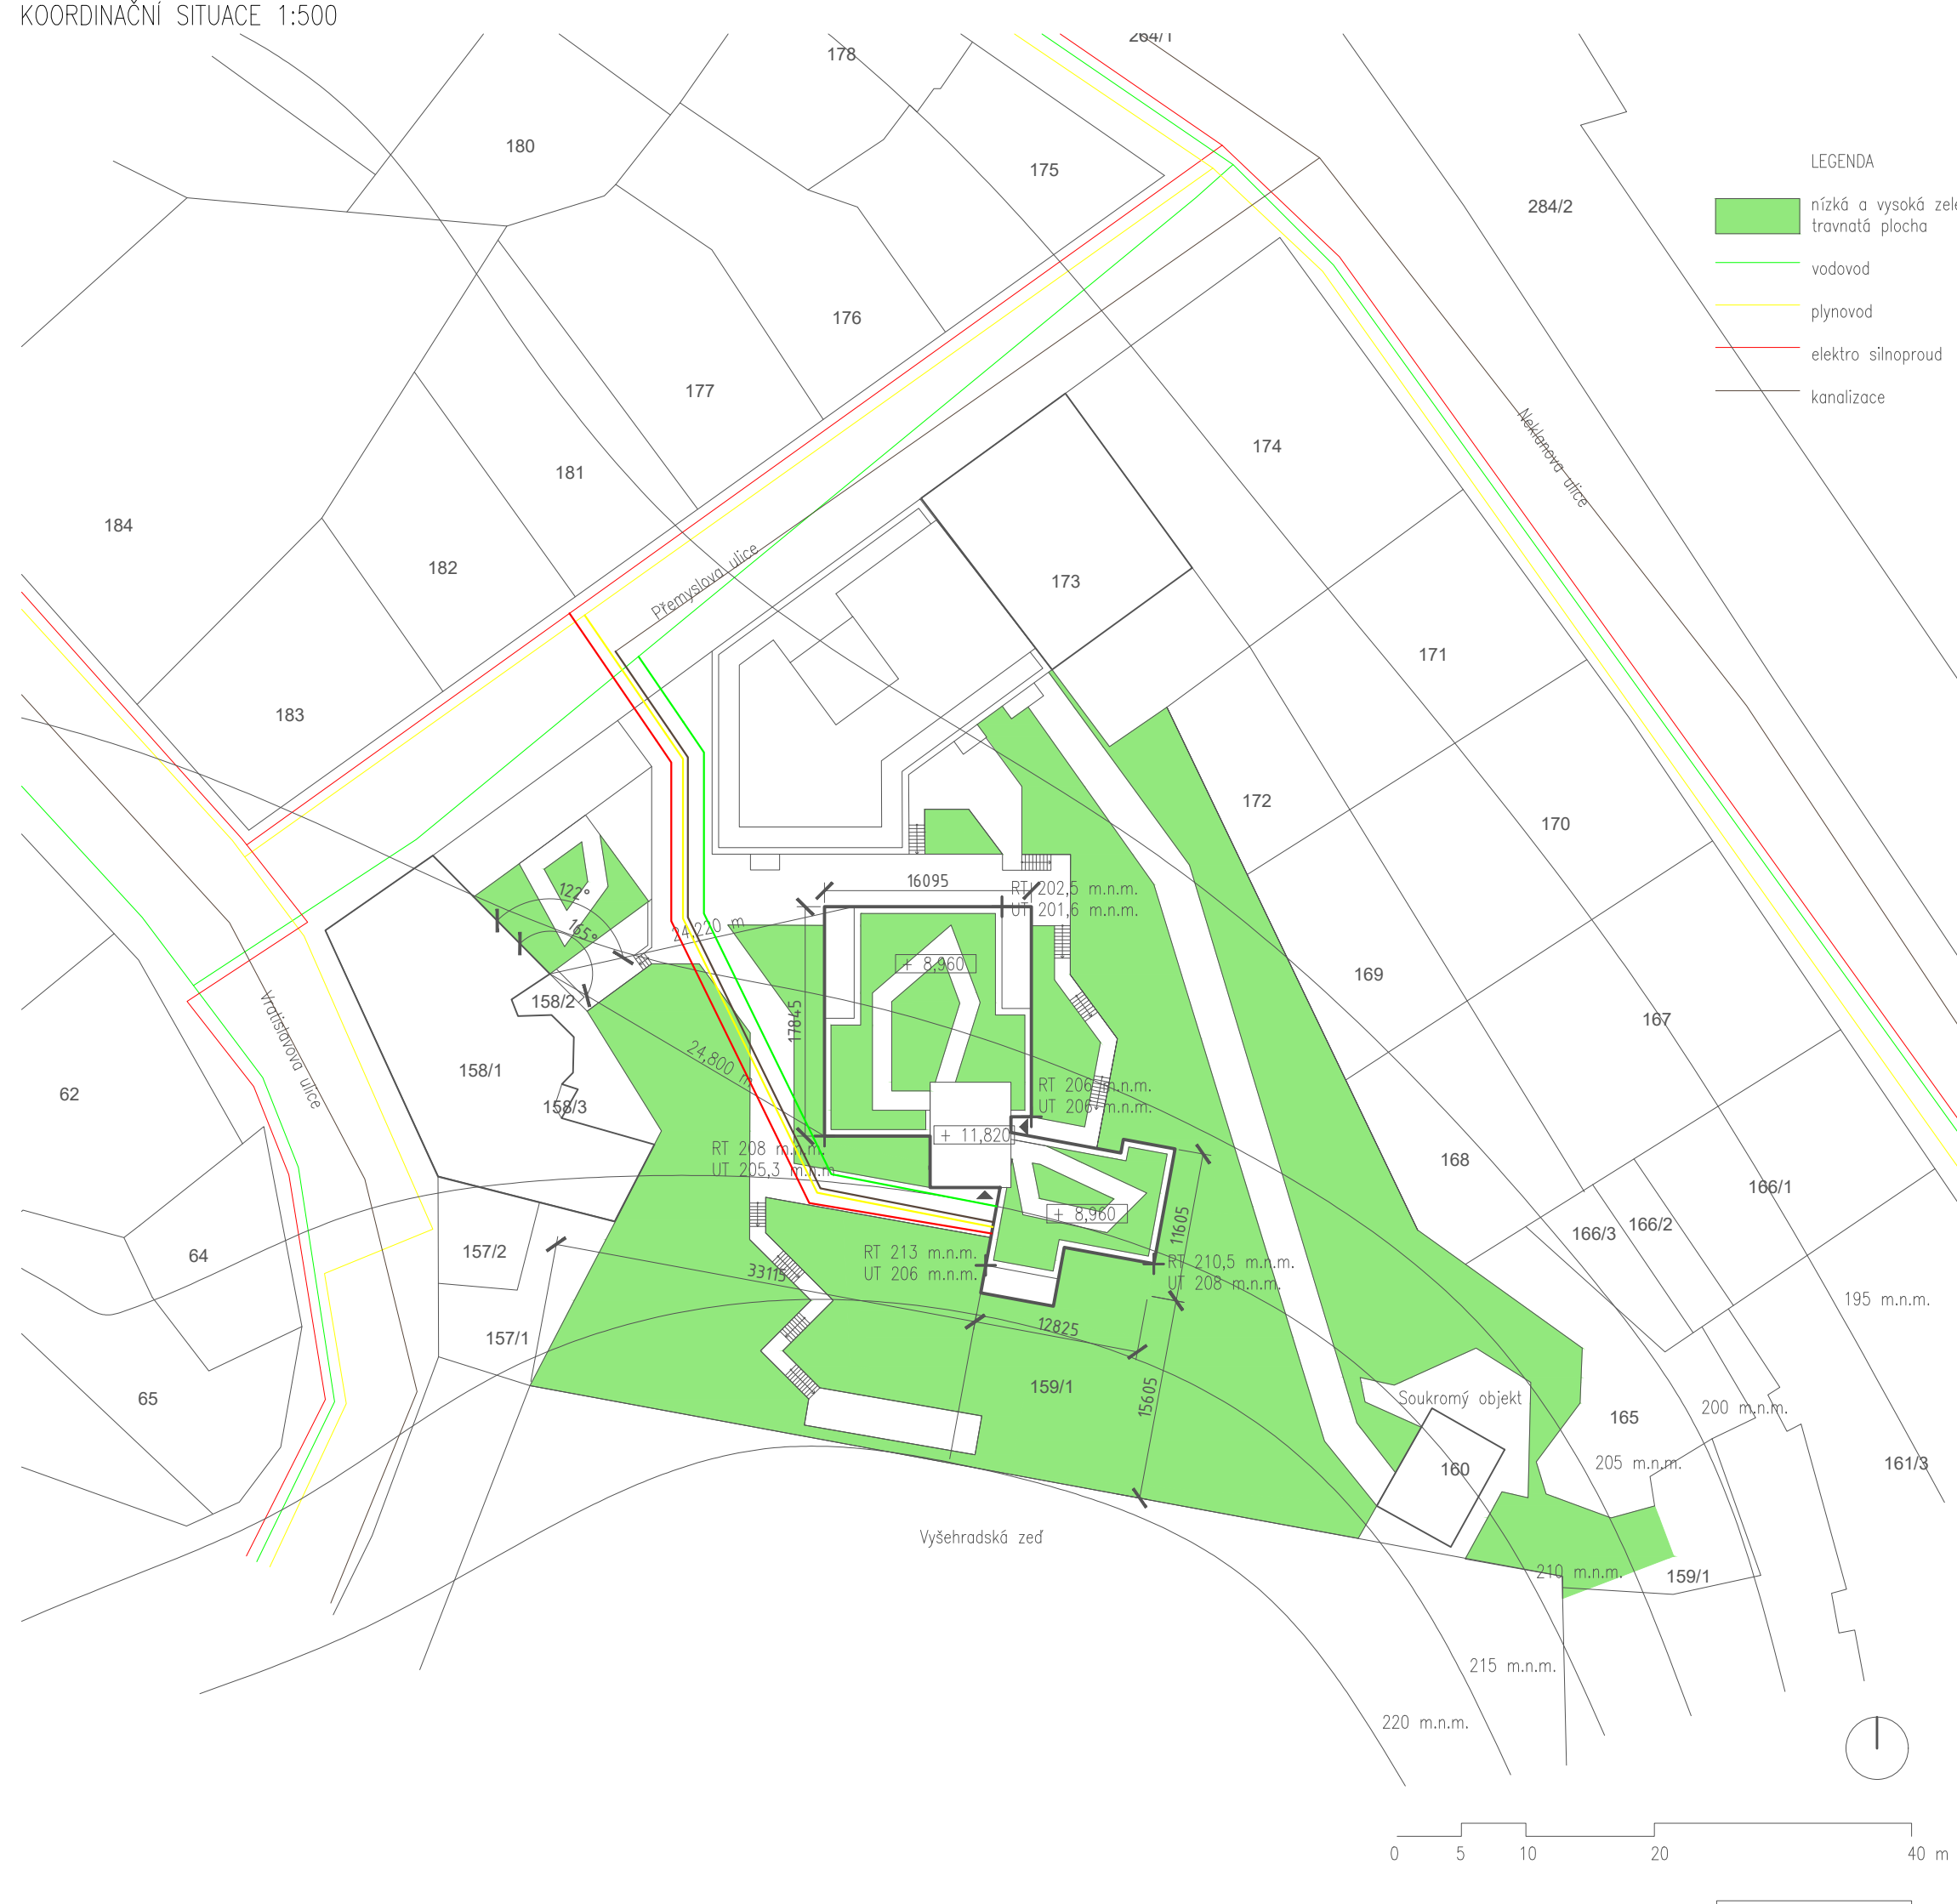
KOORDINAČNÍ SITUACE 1:500

LEGENDA
nízká a vysoká zele
travnatá plocha
vodovod
plynovod
elektro silnoproud
kanalizace

264/1
178
180
175
284/2
176
177
174
181
184
182
173
171
183
172
170
169
167
168
166/1
166/3
166/2
165
160
161/3
159/1
159/1
158/2
158/1
158/3
157/2
157/1
62
64
65

Přemyslova ulice
Neklanova ulice
Vratislavova ulice
Vyšehradská zeď
Soukromý objekt

16095
RT 202,5 m.n.m.
UT 201,6 m.n.m.
24,220 m
122°
155°
+ 8,960
17845
24,800 m
RT 206 m.n.m.
UT 206 m.n.m.
+ 11,820
RT 208 m.n.m.
UT 205,3 m.n.m.
+ 8,960
11605
RT 213 m.n.m.
UT 206 m.n.m.
RT 210,5 m.n.m.
UT 208 m.n.m.
33115
12825
15605
195 m.n.m.
200 m.n.m.
205 m.n.m.
210 m.n.m.
215 m.n.m.
220 m.n.m.

0 5 10 20 40 m